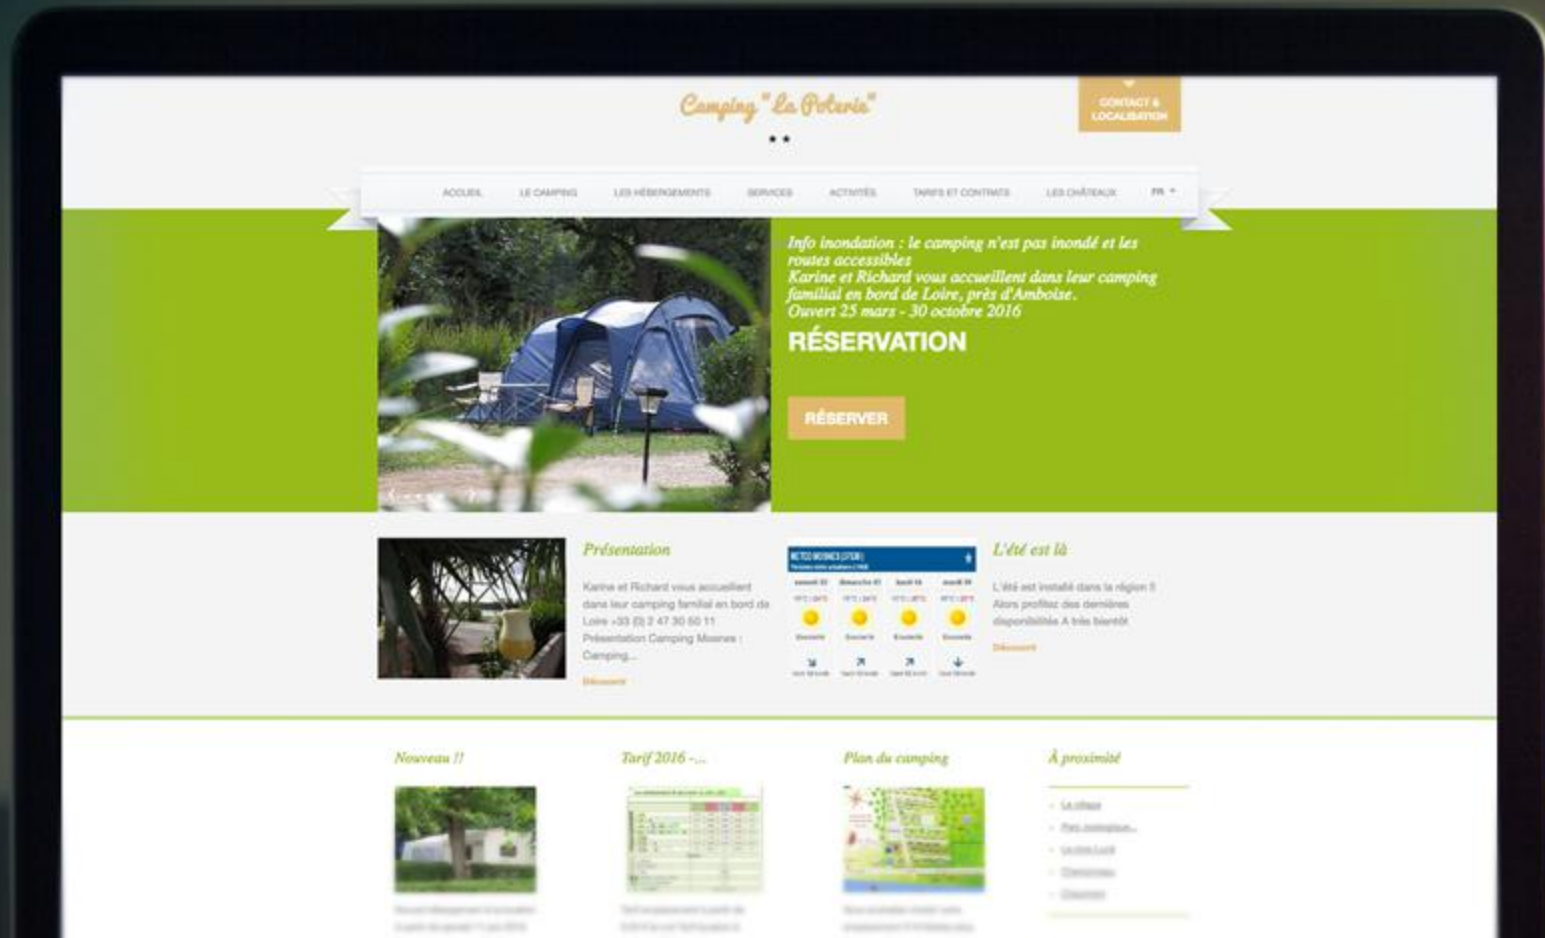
Camping "La Poterie"

CONTACT & LOCALISATION

ACCUEIL LE CAMPING LES HÉBERGEMENTS SERVICES ACTIVITÉS TARIFS ET CONTRATS LES CHÂTEAUX FR

Info inondation : le camping n'est pas inondé et les routes accessibles
Karine et Richard vous accueillent dans leur camping familial en bord de Loire, près d'Amboise.
Ouvert 25 mars - 30 octobre 2016

RÉSERVATION

RÉSERVER

Présentation

Karine et Richard vous accueillent dans leur camping familial en bord de Loire +33 (0) 2 47 30 60 11 Présentation Camping Mosnes : Camping...

Découvrir

METEO MOSNES (37530)

samedi 22 dimanche 23 lundi 24 mardi 25

L'été est là

L'été est installé dans la région !! Alors profitez des dernières disponibilités A très bientôt

Découvrir

Nouveau !!

Tarif 2016 -...

Plan du camping

À proximité

Le village
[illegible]
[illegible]
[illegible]
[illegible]